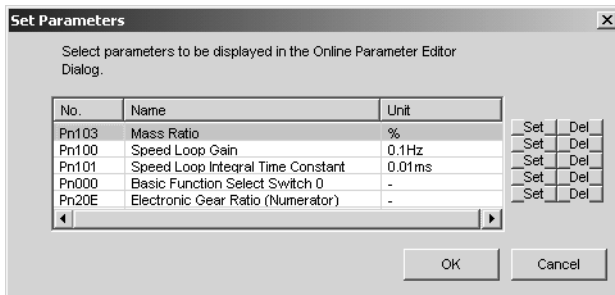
Set Parameters

×

Select parameters to be displayed in the Online Parameter Editor Dialog.

| No. | Name | Unit |
|---|---|---|
| Pn103 | Mass Ratio | % |
| Pn100 | Speed Loop Gain | 0.1Hz |
| Pn101 | Speed Loop Integral Time Constant | 0.01ms |
| Pn000 | Basic Function Select Switch 0 | - |
| Pn20E | Electronic Gear Ratio (Numerator) | - |

Set Del
Set Del
Set Del
Set Del
Set Del

OK

Cancel